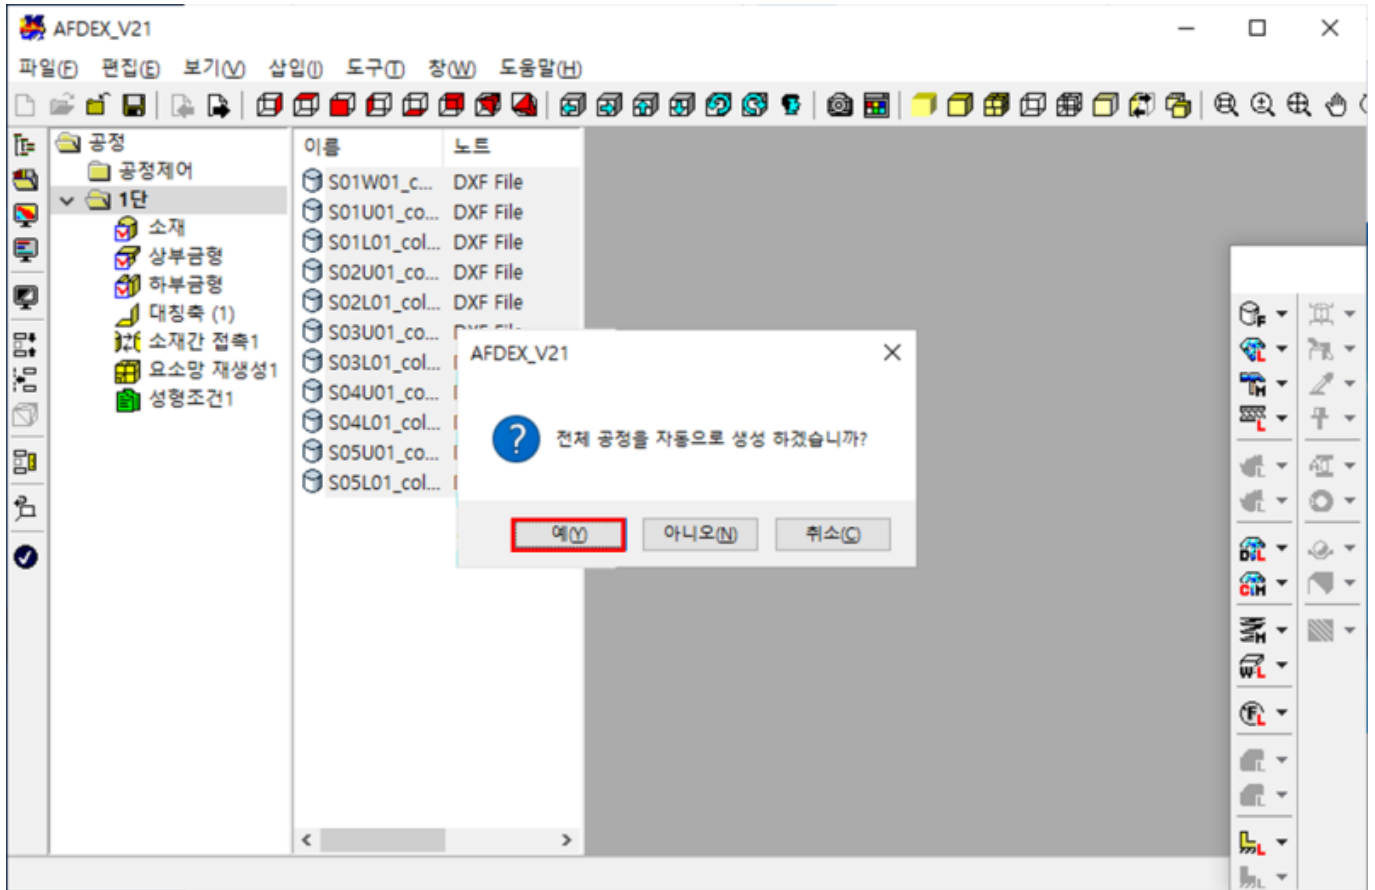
AFDEX_V21

파일(F) 편집(E) 보기(V) 삽입(I) 도구(T) 창(W) 도움말(H)

공정
공정제어
1단
소재
상부금형
하부금형
대칭축 (1)
소재간 접촉1
요소망 재생성1
성형조건1

| 이름 | 노트 |
|---|---|
| S01W01_c... | DXF File |
| S01U01_co... | DXF File |
| S01L01_col... | DXF File |
| S02U01_co... | DXF File |
| S02L01_col... | DXF File |
| S03U01_co... | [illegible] |
| S03L01_col... | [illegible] |
| S04U01_co... | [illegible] |
| S04L01_col... | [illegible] |
| S05U01_co... | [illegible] |
| S05L01_col... | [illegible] |

AFDEX_V21
전체 공정을 자동으로 생성 하겠습니까?
예(Y) 아니오(N) 취소(C)